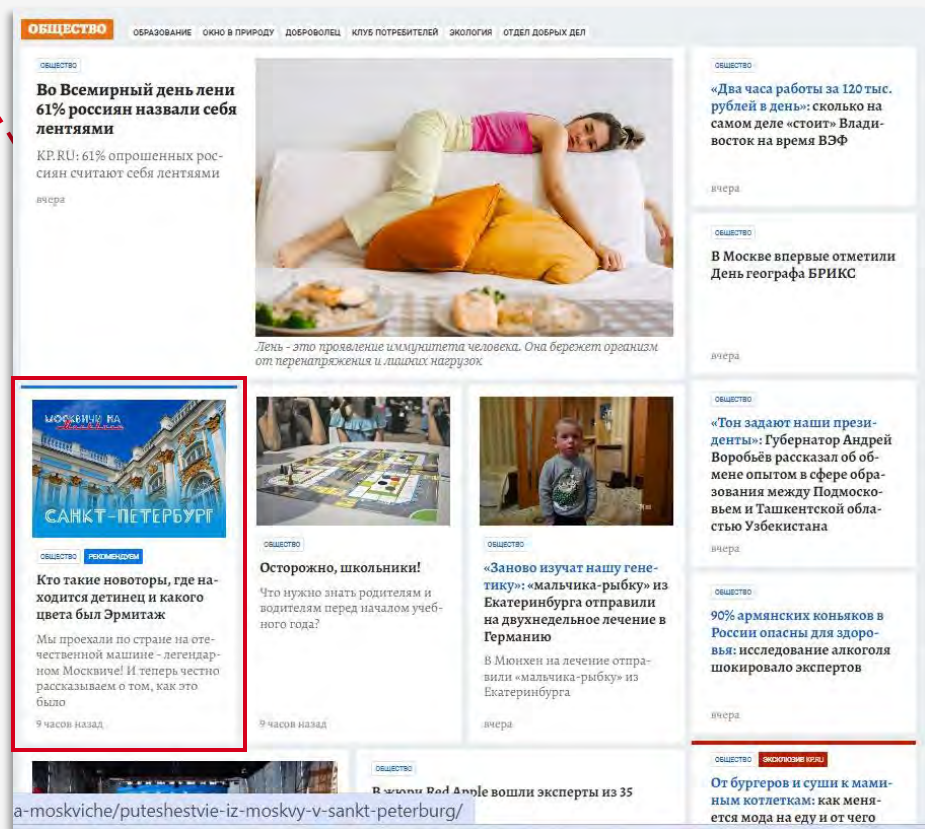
ОБЩЕСТВО ОБРАЗОВАНИЕ ОКНО В ПРИРОДУ ДОБРОВОЛЕЦ КЛУБ ПОТРЕБИТЕЛЕЙ ЭКОЛОГИЯ ОТДЕЛ ДОБРЫХ ДЕЛ

ОБЩЕСТВО

Во Всемирный день лени 61% россиян назвали себя лентяями

KP.RU: 61% опрошенных россиян считают себя лентяями

вчера

День - это проявление иммунитета человека. Она бережет организм от перенапряжения и лишних нагрузок

ОБЩЕСТВО

«Два часа работы за 120 тыс. рублей в день»: сколько на самом деле «стоит» Владивосток на время ВЭФ

вчера

ОБЩЕСТВО

В Москве впервые отметили День географа БРИКС

вчера

МОСКВИЧ НА

САНКТ-ПЕТЕРБУРГ

ОБЩЕСТВО РЕКОМЕНДУЕМ

Кто такие новоторы, где находится детинец и какого цвета был Эрмитаж

Мы проехали по стране на отечественной машине - легендарном Москвиче! И теперь честно рассказываем о том, как это было

9 часов назад

ОБЩЕСТВО

Осторожно, школьники!

Что нужно знать родителям и водителям перед началом учебного года?

9 часов назад

ОБЩЕСТВО

«Заново изучат нашу генетику»: «мальчика-рыбку» из Екатеринбурга отправили на двухнедельное лечение в Германию

В Мюнхен на лечение отправили «мальчика-рыбку» из Екатеринбурга

вчера

ОБЩЕСТВО

«Тон задают наши президенты»: Губернатор Андрей Воробьёв рассказал об обмене опытом в сфере образования между Подмосковьем и Ташкентской областью Узбекистана

вчера

ОБЩЕСТВО

90% армянских коньяков в России опасны для здоровья: исследование алкоголя шокировало экспертов

вчера

ОБЩЕСТВО

В жюри Red Apple вошли эксперты из 35

ОБЩЕСТВО ЭКСКЛЮЗИВ KP.RU

От бургеров и суши к маминым котлеткам: как меняется мода на еду и от чего

a-moskviche/puteshestvie-iz-moskvy-v-sankt-peterburg/